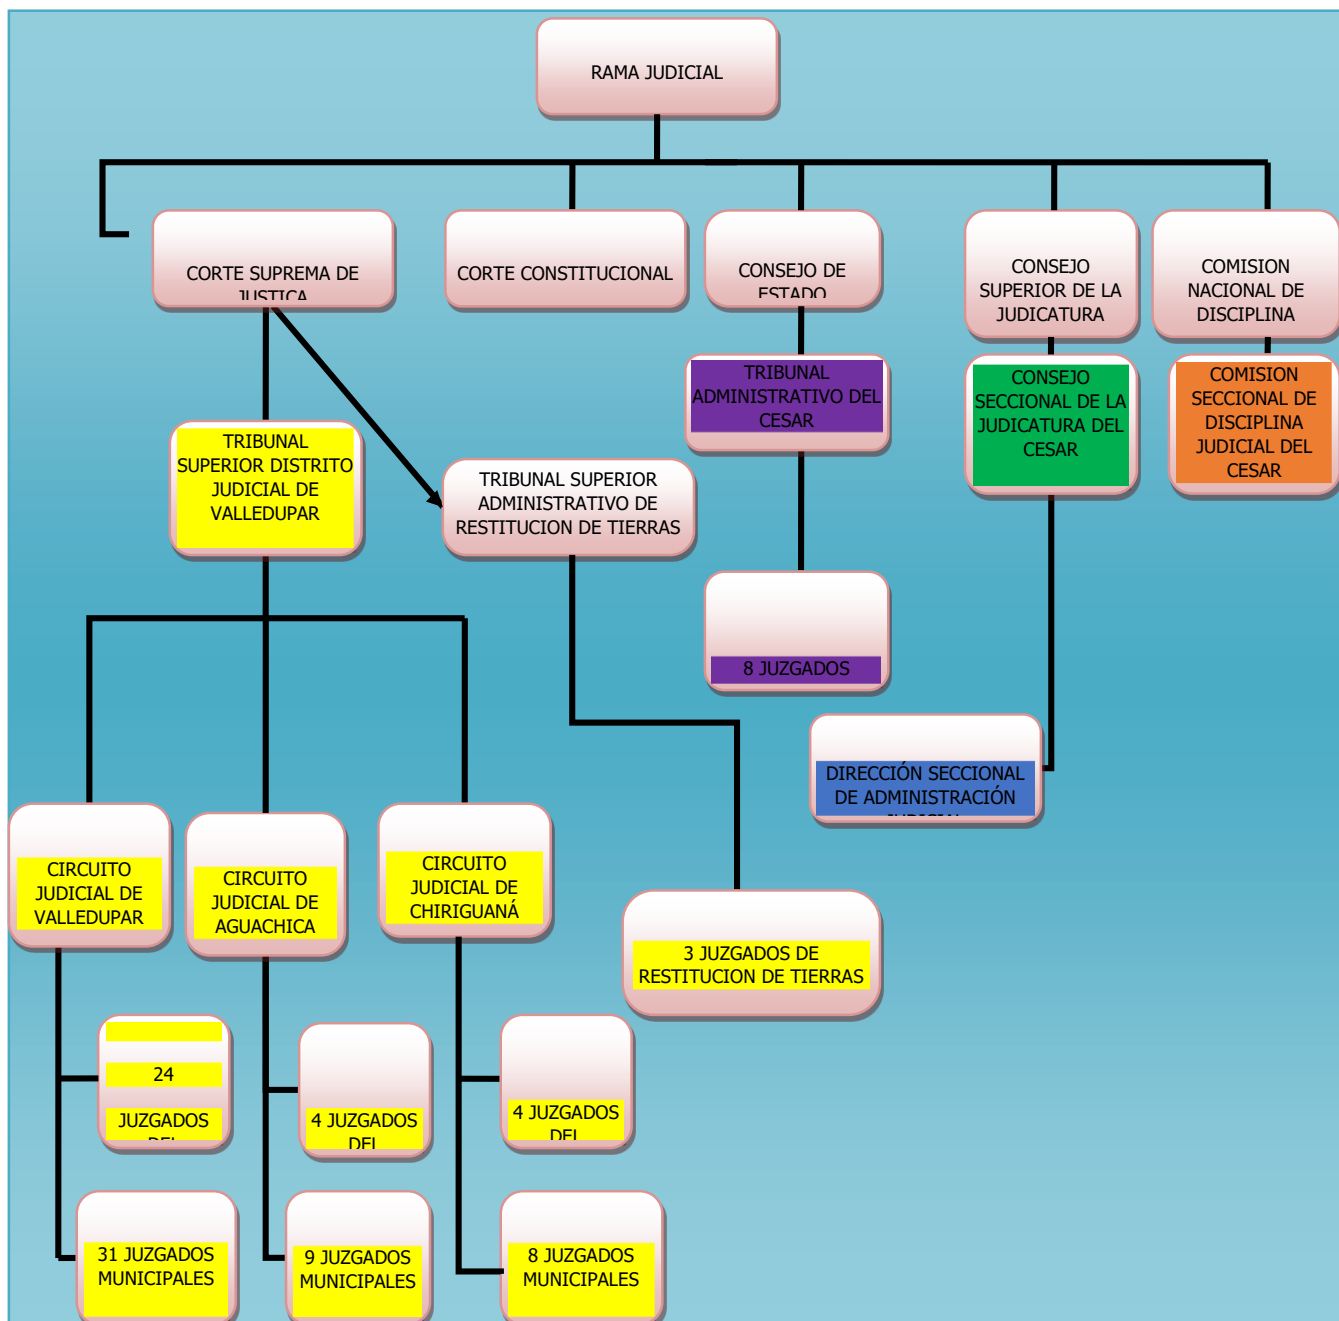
RAMA JUDICIAL

CORTE SUPREMA DE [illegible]

CORTE CONSTITUCIONAL

CONSEJO DE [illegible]

CONSEJO SUPERIOR DE LA JUDICATURA

COMISION NACIONAL DE DISCIPLINA

TRIBUNAL ADMINISTRATIVO DEL CESAR

CONSEJO SECCIONAL DE LA JUDICATURA DEL CESAR

COMISION SECCIONAL DE DISCIPLINA JUDICIAL DEL CESAR

TRIBUNAL SUPERIOR DISTRITO JUDICIAL DE VALLEDUPAR

TRIBUNAL SUPERIOR ADMINISTRATIVO DE RESTITUCION DE TIERRAS

8 JUZGADOS

DIRECCIÓN SECCIONAL DE ADMINISTRACIÓN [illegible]

CIRCUITO JUDICIAL DE VALLEDUPAR

CIRCUITO JUDICIAL DE AGUACHICA

CIRCUITO JUDICIAL DE CHIRIGUANÁ

3 JUZGADOS DE RESTITUCION DE TIERRAS

24 JUZGADOS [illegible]

4 JUZGADOS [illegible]

4 JUZGADOS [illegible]

31 JUZGADOS MUNICIPALES

9 JUZGADOS MUNICIPALES

8 JUZGADOS MUNICIPALES